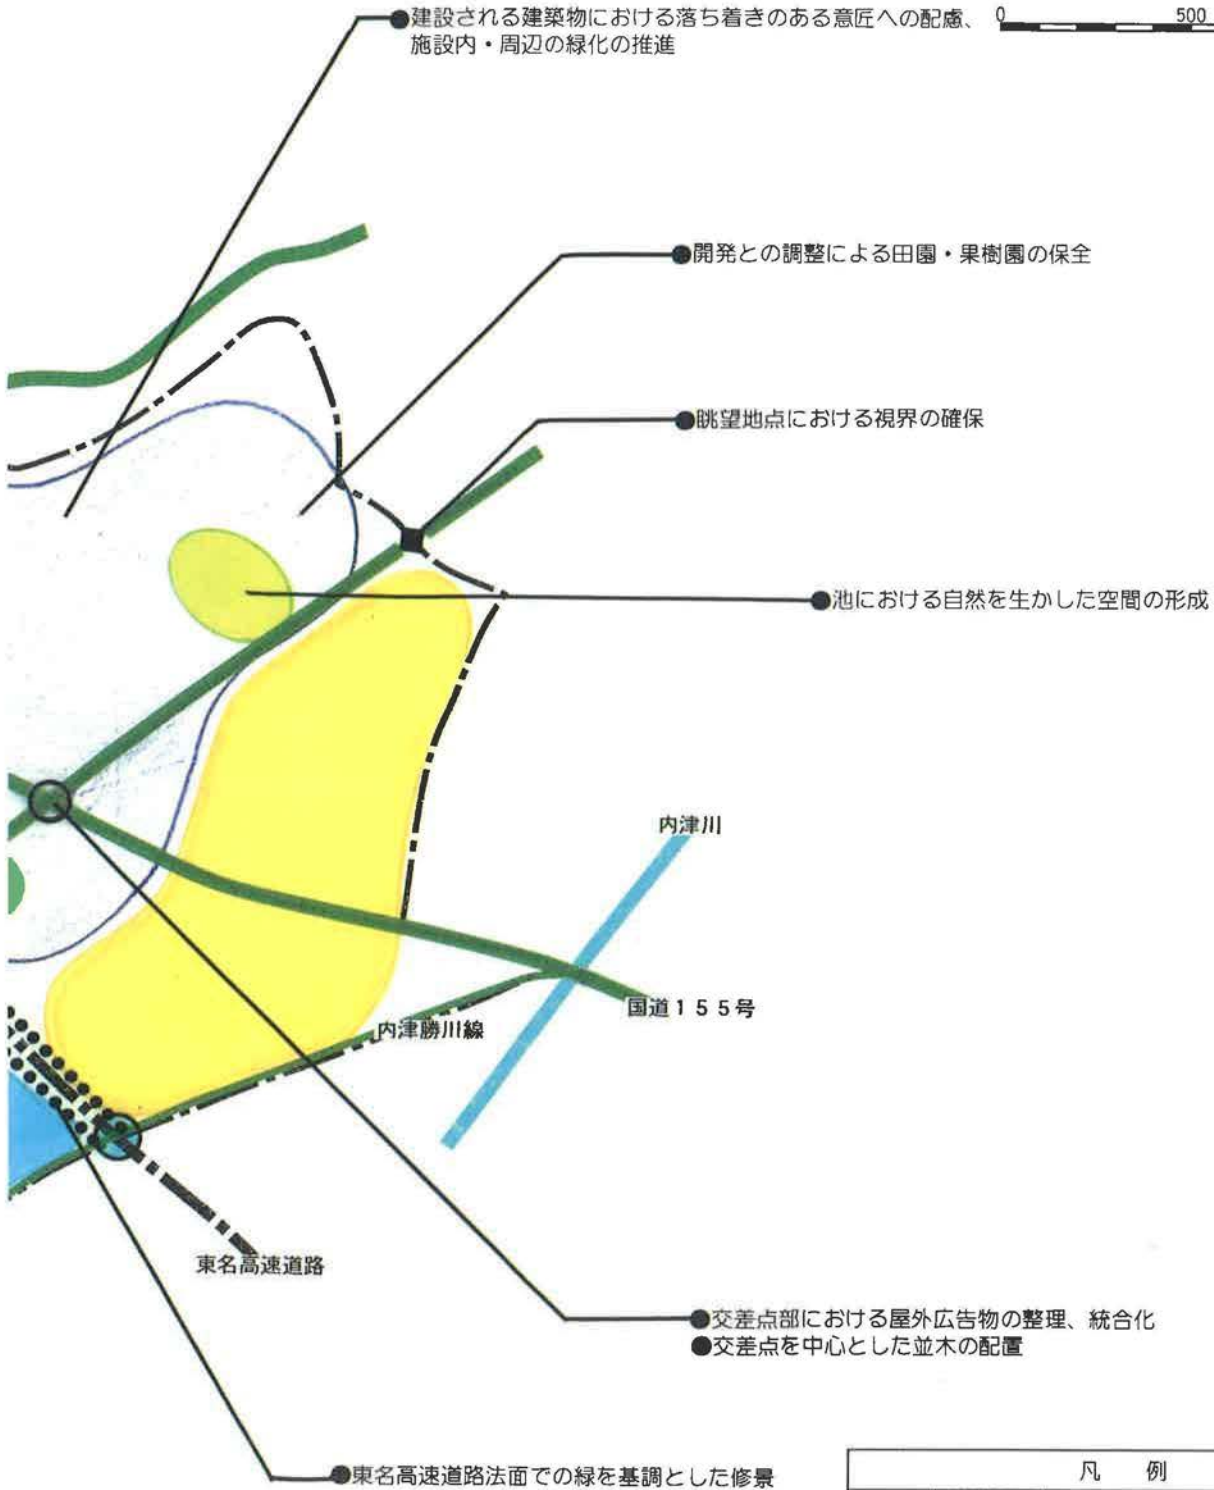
●建設される建築物における落ち着きのある意匠への配慮、施設内・周辺の緑化の推進

0 500

●開発との調整による田園・果樹園の保全

●眺望地点における視界の確保

●池における自然を生かした空間の形成

内津川

国道155号

内津勝川線

東名高速道路

●交差点部における屋外広告物の整理、統合化
●交差点を中心とした並木の配置

●東名高速道路法面での緑を基調とした修景

凡 例